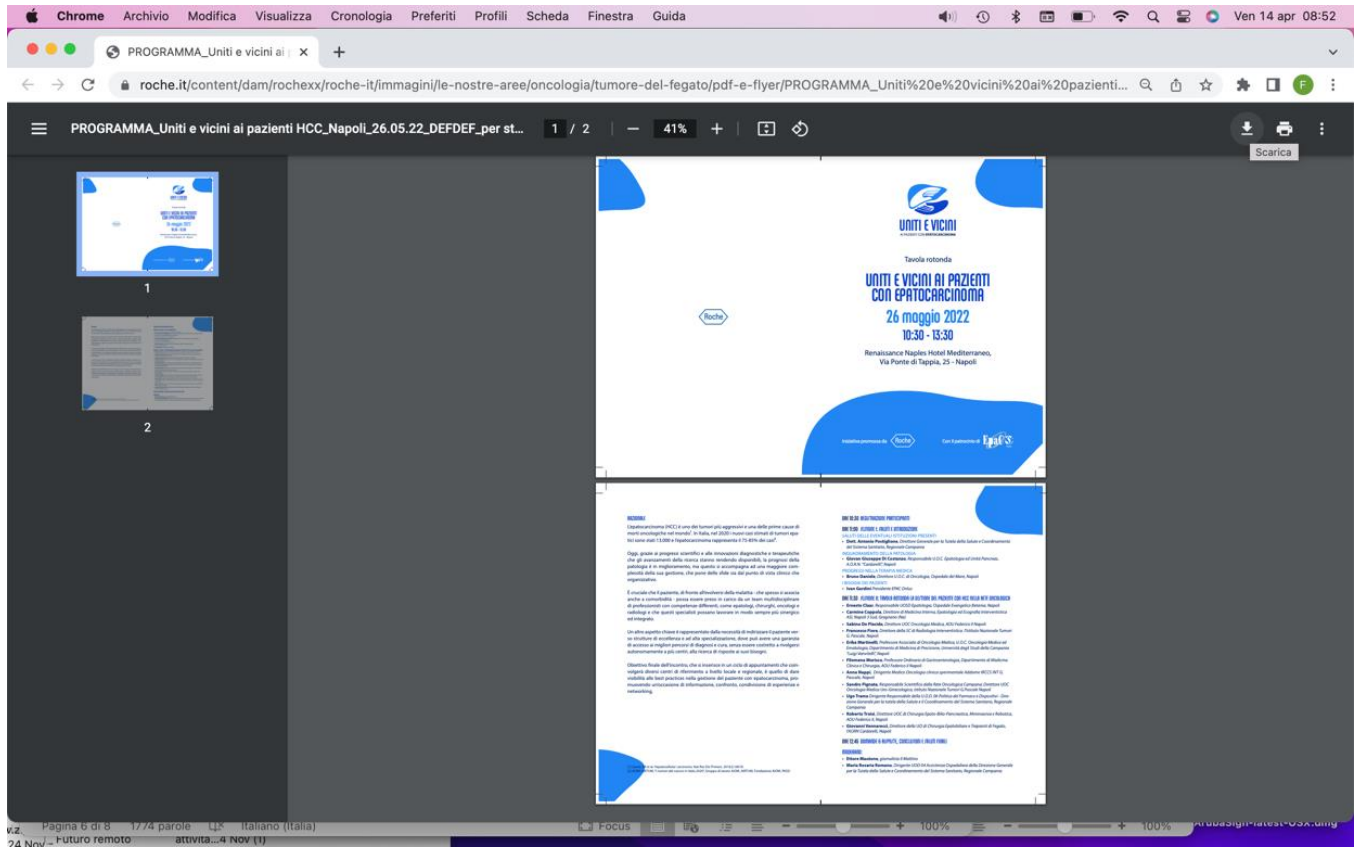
Chrome Archivio Modifica Visualizza Cronologia Preferiti Profili Scheda Finestra Guida Ven 14 apr 08:52

PROGRAMMA_Uniti e vicini ai p ×

roche.it/content/dam/rochexx/roche-it/immagini/le-nostre-aree/oncologia/tumore-del-fegato/pdf-e-flyer/PROGRAMMA_Uniti%20e%20vicini%20ai%20pazienti...

PROGRAMMA_Uniti e vicini ai pazienti HCC_Napoli_26.05.22_DEFDEF_per st... 1 / 2 — 41% +

Scarica

1

2

UNITI E VICINI
AI PAZIENTI CON EPATOCARCINOMA

Tavola rotonda

UNITI E VICINI AI PAZIENTI CON EPATOCARCINOMA

26 maggio 2022
10:30 - 13:30

Renaissance Naples Hotel Mediterraneo,
Via Ponte di Tappia, 25 - Napoli

Roche

Iniziativa promossa da Roche Con il patrocinio di EpaC

RAZIONALE

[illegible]

ORE 10:30 REGISTRAZIONE PARTECIPANTI

ORE 11:00 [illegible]

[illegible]

ORE 11:30 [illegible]

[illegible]

ORE 13:10 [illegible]

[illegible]

Pagina 6 di 8 1774 parole Italiano (Italia) Focus 100% 100%

24 Nov - Futuro remoto attivita...4 Nov (1)